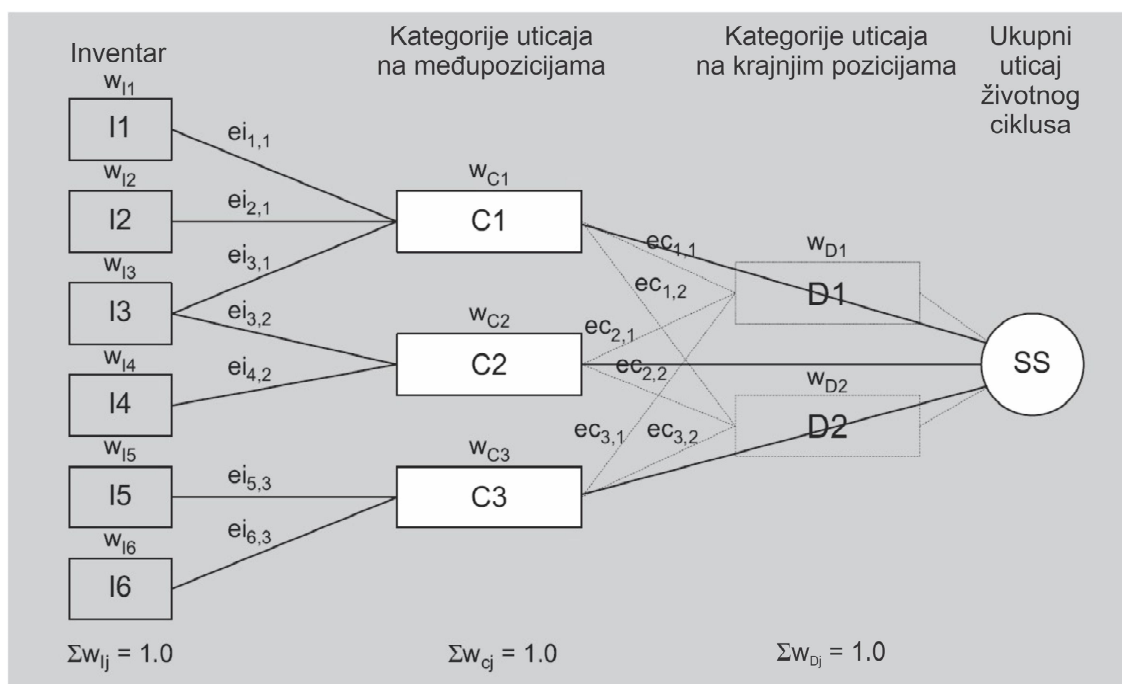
Inventar

Kategorije uticaja na međupozicijama

Kategorije uticaja na krajnjim pozicijama

Ukupni uticaj životnog ciklusa

$w_{I1}$
I1
$ei_{1,1}$
$w_{I2}$
I2
$ei_{2,1}$
$w_{I3}$
I3
$ei_{3,1}$
$ei_{3,2}$
$w_{I4}$
I4
$ei_{4,2}$
$w_{I5}$
I5
$ei_{5,3}$
$w_{I6}$
I6
$ei_{6,3}$

$w_{C1}$
C1
$w_{C2}$
C2
$w_{C3}$
C3

$ec_{1,1}$
$ec_{1,2}$
$ec_{2,1}$
$ec_{2,2}$
$ec_{3,1}$
$ec_{3,2}$

$w_{D1}$
D1
$w_{D2}$
D2

SS

$\Sigma w_{Ij} = 1.0$

$\Sigma w_{cj} = 1.0$

$\Sigma w_{Dj} = 1.0$